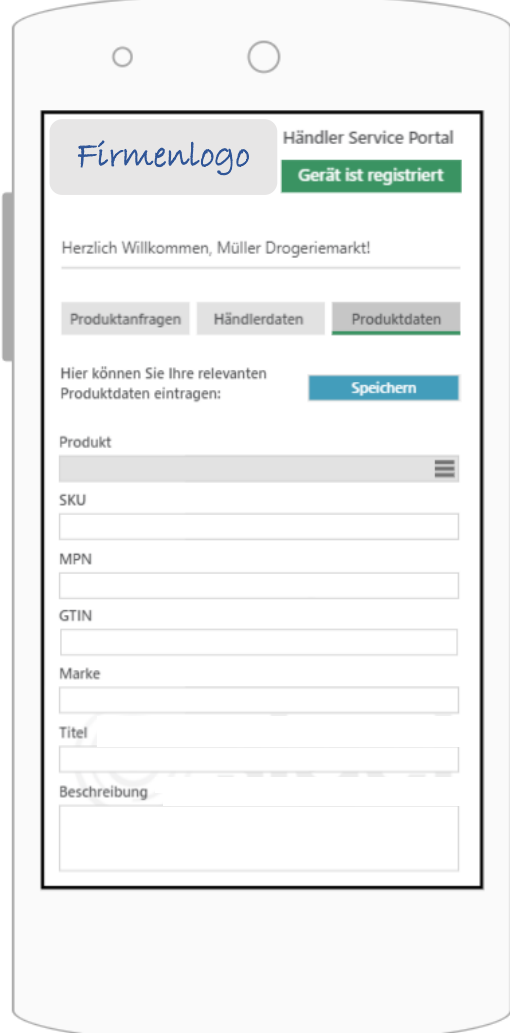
Firmenlogo

Händler Service Portal

Gerät ist registriert

Herzlich Willkommen, Müller Drogeriemarkt!

Produktanfragen

Händlerdaten

Produktdaten

Hier können Sie Ihre relevanten Produktdaten eintragen:

Speichern

Produkt

SKU

MPN

GTIN

Marke

Titel

Beschreibung